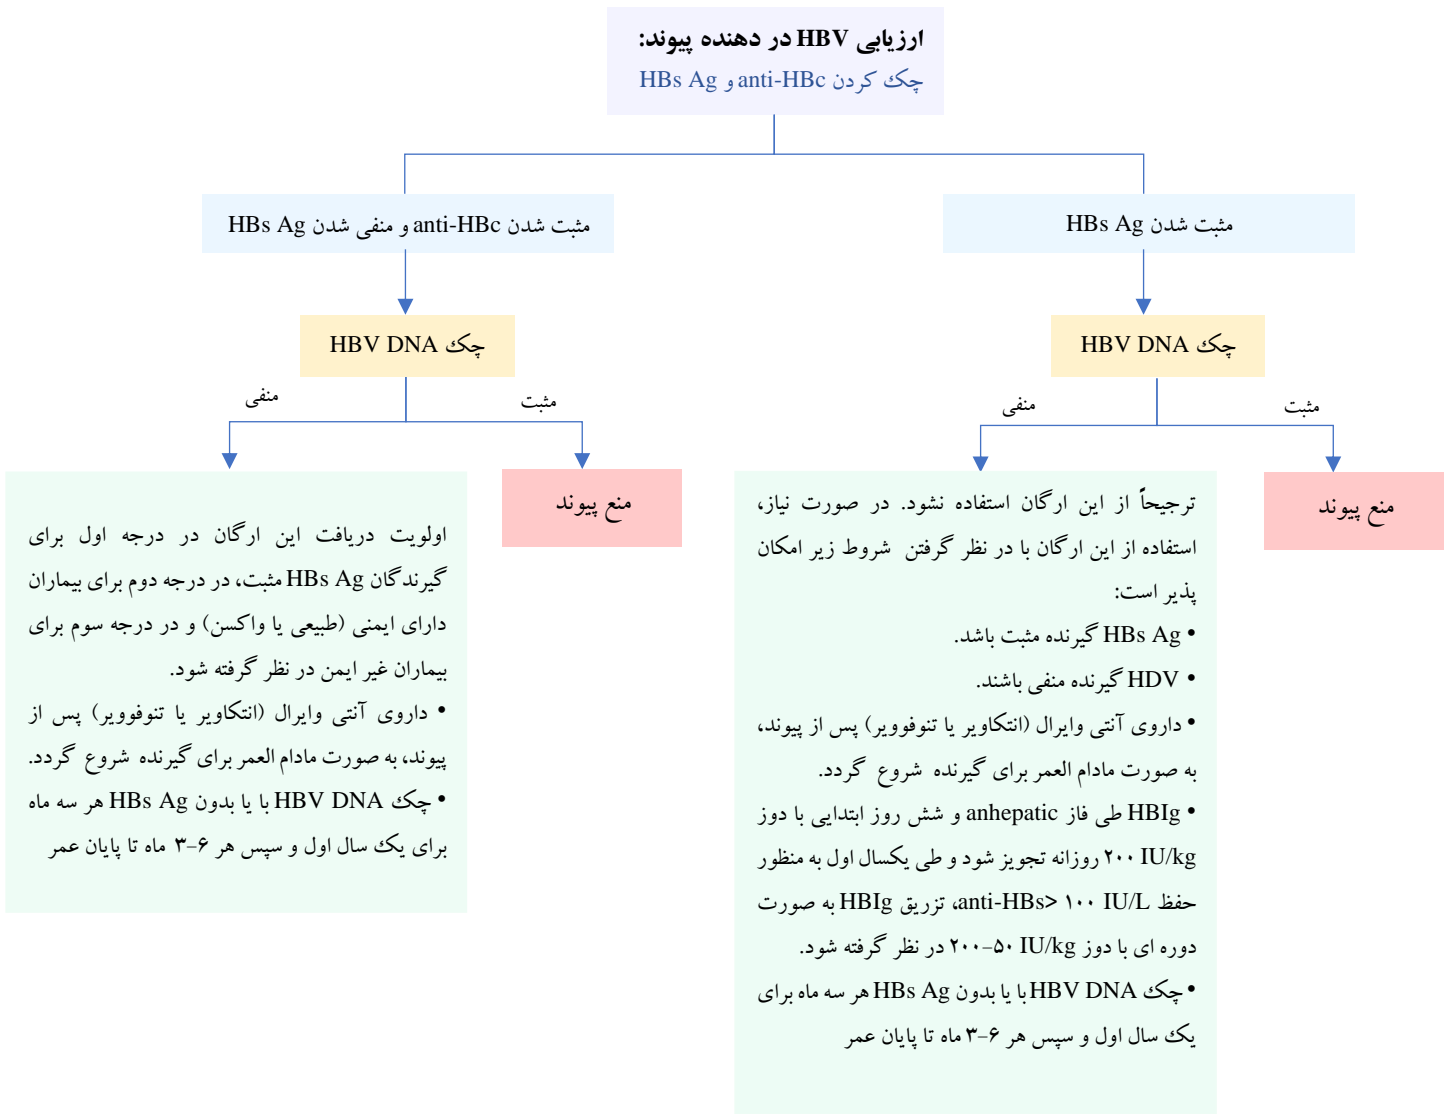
ارزیابی HBV در دهنده پیوند:
چک کردن anti-HBc و HBs Ag

مثبت شدن HBs Ag

چک HBV DNA

مثبت

منفی

منع پیوند

ترجیحاً از این ارگان استفاده نشود. در صورت نیاز، استفاده از این ارگان با در نظر گرفتن شروط زیر امکان پذیر است:
• HBs Ag گیرنده مثبت باشد.
• HDV گیرنده منفی باشند.
• داروی آنتی وایرال (انتکاویر یا تنوفوویر) پس از پیوند، به صورت مادام العمر برای گیرنده شروع گردد.
• HBIg طی فاز anhepatic و شش روز ابتدایی با دوز ۲۰۰ IU/kg روزانه تجویز شود و طی یکسال اول به منظور حفظ anti-HBs> ۱۰۰ IU/L، تزریق HBIg به صورت دوره ای با دوز ۵۰-۲۰۰ IU/kg در نظر گرفته شود.
• چک HBV DNA با یا بدون HBs Ag هر سه ماه برای یک سال اول و سپس هر ۶-۳ ماه تا پایان عمر

مثبت شدن anti-HBc و منفی شدن HBs Ag

چک HBV DNA

مثبت

منفی

منع پیوند

اولویت دریافت این ارگان در درجه اول برای گیرندگان HBs Ag مثبت، در درجه دوم برای بیماران دارای ایمنی (طبیعی یا واکسن) و در درجه سوم برای بیماران غیر ایمن در نظر گرفته شود.
• داروی آنتی وایرال (انتکاویر یا تنوفوویر) پس از پیوند، به صورت مادام العمر برای گیرنده شروع گردد.
• چک HBV DNA با یا بدون HBs Ag هر سه ماه برای یک سال اول و سپس هر ۶-۳ ماه تا پایان عمر